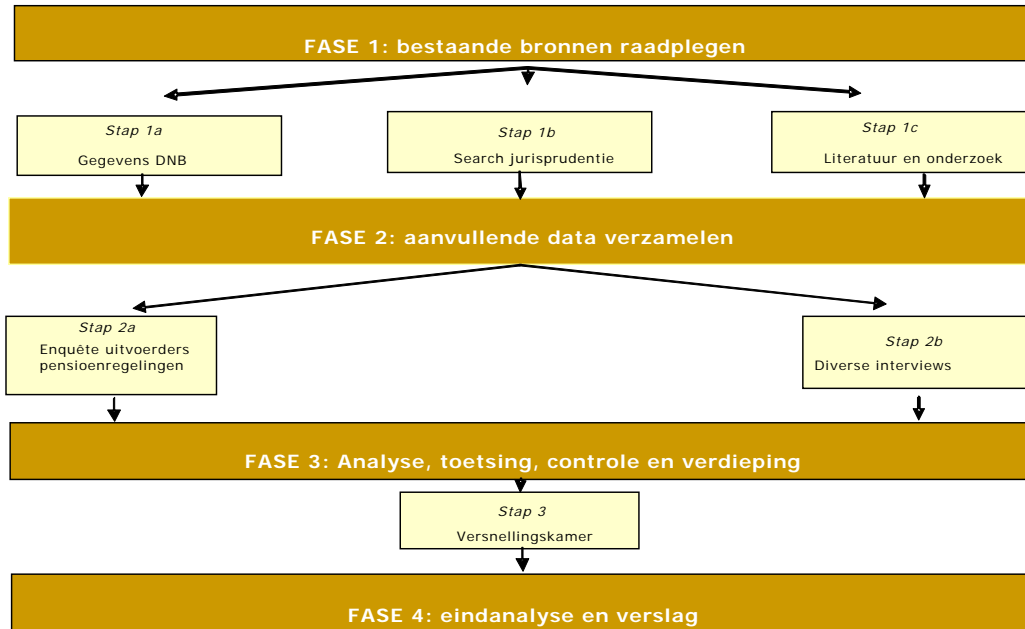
FASE 1: bestaande bronnen raadplegen

*Stap 1a*
Gegevens DNB

*Stap 1b*
Search jurisprudentie

*Stap 1c*
Literatuur en onderzoek

FASE 2: aanvullende data verzamelen

*Stap 2a*
Enquête uitvoerders pensioenregelingen

*Stap 2b*
Diverse interviews

FASE 3: Analyse, toetsing, controle en verdieping

*Stap 3*
Versnellingskamer

FASE 4: eindanalyse en verslag